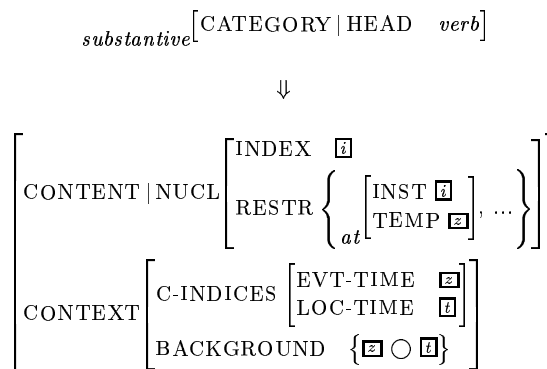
$_{substantive}\left[\text{CATEGORY} \mid \text{HEAD} \quad verb\right]$

$\Downarrow$

$\left[\begin{array}{l} \text{CONTENT} \mid \text{NUCL}\left[\begin{array}{l} \text{INDEX} \quad \boxed{i} \\ \text{RESTR} \left\{ {}_{at}\left[\begin{array}{l} \text{INST } \boxed{i} \\ \text{TEMP } \boxed{z} \end{array}\right], \ldots \right\} \end{array}\right] \\ \text{CONTEXT}\left[\begin{array}{l} \text{C-INDICES}\left[\begin{array}{l} \text{EVT-TIME} \quad \boxed{z} \\ \text{LOC-TIME} \quad \boxed{t} \end{array}\right] \\ \text{BACKGROUND} \quad \left\{\boxed{z} \bigcirc \boxed{t}\right\} \end{array}\right] \end{array}\right].$